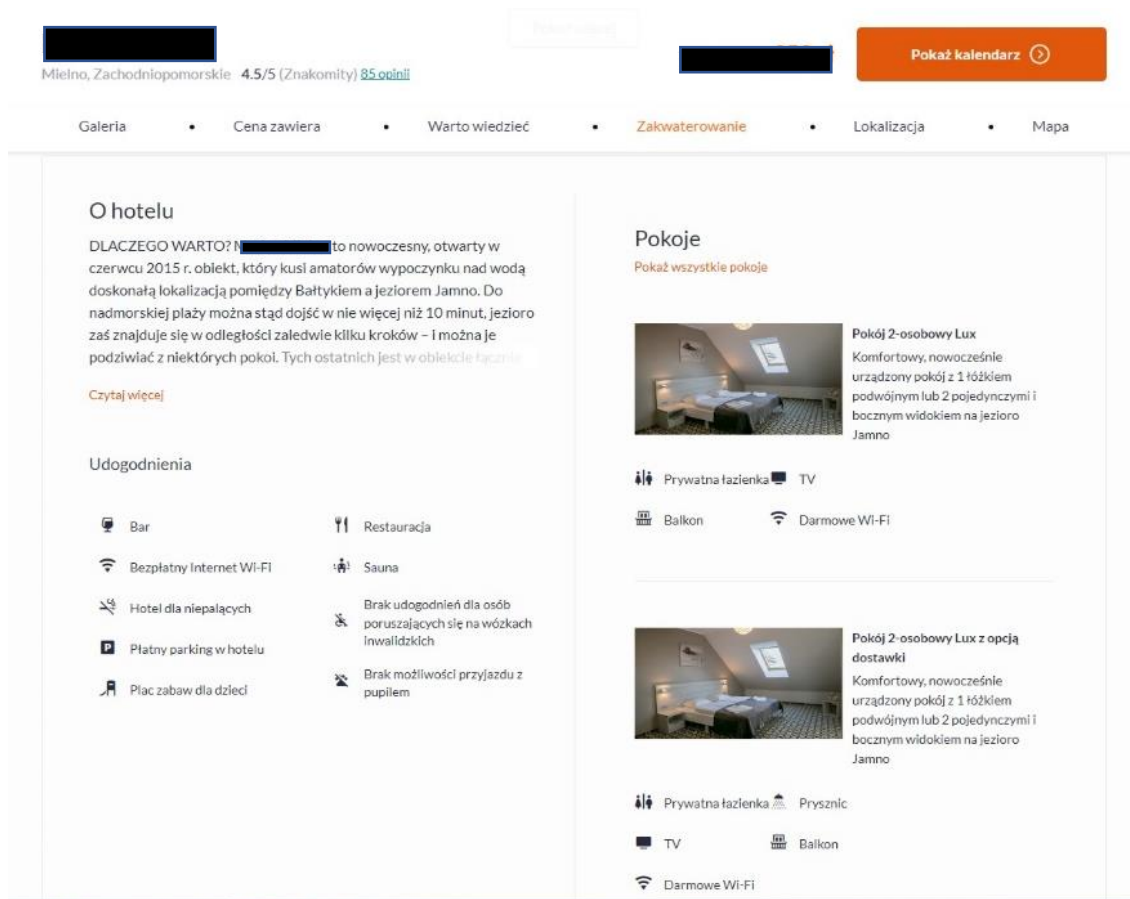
Mielno, Zachodniopomorskie 4.5/5 (Znakomity) 85 opinii

Pokaż kalendarz

Galeria • Cena zawiera • Warto wiedzieć • Zakwaterowanie • Lokalizacja • Mapa

O hotelu

DLACZEGO WARTO? N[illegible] to nowoczesny, otwarty w czerwcu 2015 r. obiekt, który kusi amatorów wypoczynku nad wodą doskonałą lokalizacją pomiędzy Bałtykiem a jeziorem Jamno. Do nadmorskiej plaży można stąd dojść w nie więcej niż 10 minut, jezioro zaś znajduje się w odległości zaledwie kilku kroków – i można je podziwiać z niektórych pokoi. Tych ostatnich jest w obiekcie łącznie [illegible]

Czytaj więcej

Udogodnienia

Bar

Restauracja

Bezpłatny Internet Wi-Fi

Sauna

Hotel dla niepalących

Brak udogodnień dla osób poruszających się na wózkach inwalidzkich

Płatny parking w hotelu

Plac zabaw dla dzieci

Brak możliwości przyjazdu z pupilem

Pokoje

Pokaż wszystkie pokoje

Pokój 2-osobowy Lux

Komfortowy, nowocześnie urządzony pokój z 1 łóżkiem podwójnym lub 2 pojedynczymi i bocznym widokiem na jezioro Jamno

Prywatna łazienka TV

Balkon Darmowe Wi-Fi

Pokój 2-osobowy Lux z opcją dostawki

Komfortowy, nowocześnie urządzony pokój z 1 łóżkiem podwójnym lub 2 pojedynczymi i bocznym widokiem na jezioro Jamno

Prywatna łazienka Prysznic

TV Balkon

Darmowe Wi-Fi